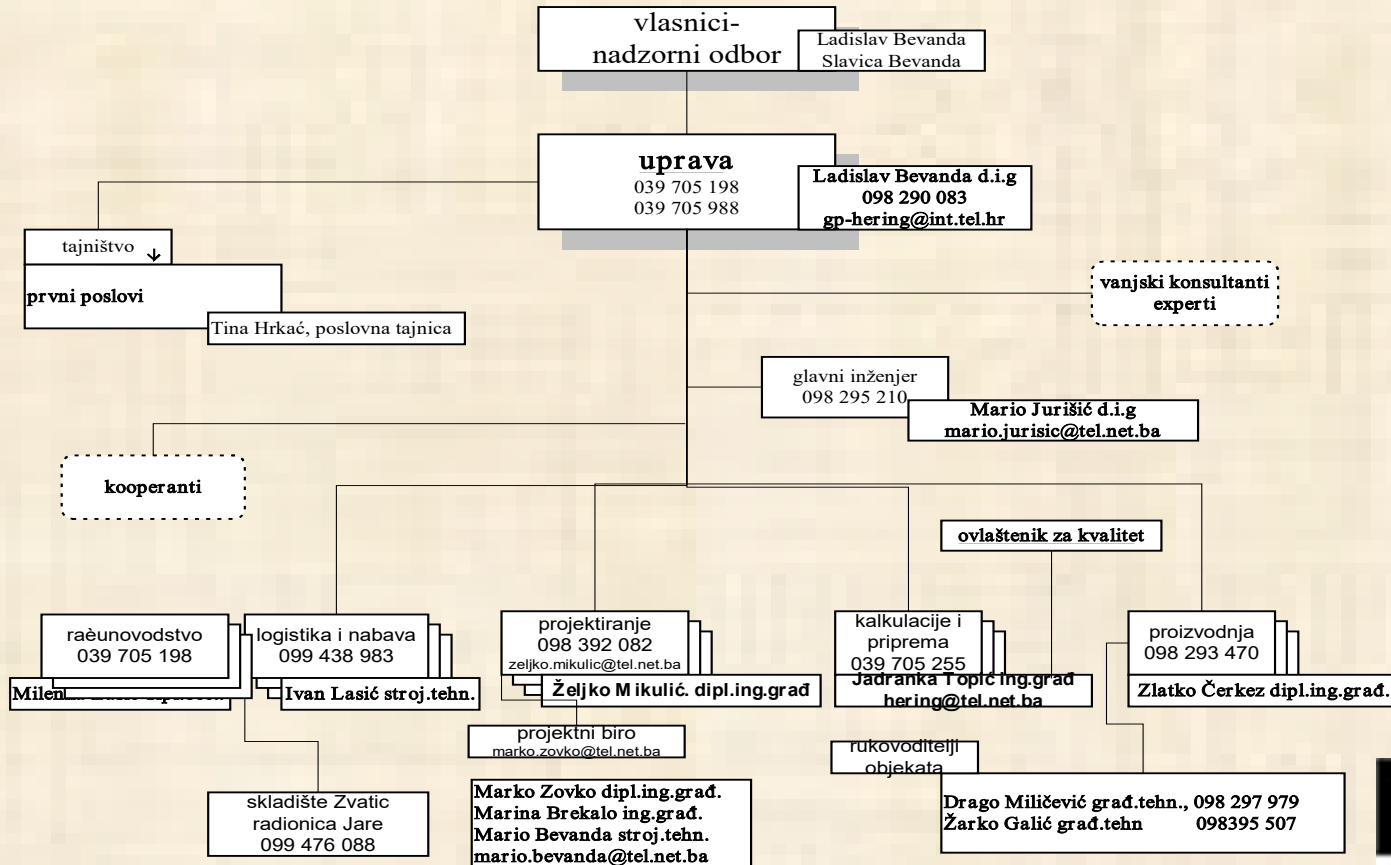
vlasnici-
nadzorni odbor

Ladislav Bevanda
Slavica Bevanda

uprava
039 705 198
039 705 988

Ladislav Bevanda d.i.g
098 290 083
gp-hering@int.tel.hr

tajništvo

prvni poslovi

Tina Hrkać, poslovna tajnica

vanjski konsultanti
experti

glavni inženjer
098 295 210

Mario Jurišić d.i.g
mario.jurisic@tel.net.ba

kooperanti

ovlaštenik za kvalitet

raèunovodstvo
039 705 198

Milen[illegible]

logistika i nabava
099 438 983

Ivan Lasić stroj.tehn.

projektiranje
098 392 082
zeljko.mikulic@tel.net.ba

Željko Mikulić. dipl.ing.građ

projektni biro
marko.zovko@tel.net.ba

kalkulacije i
priprema
039 705 255

Jadranka Topić ing.građ
hering@tel.net.ba

proizvodnja
098 293 470

Zlatko Čerkez dipl.ing.građ.

rukovoditelji
objekata

skladište Zvatic
radionica Jare
099 476 088

Marko Zovko dipl.ing.građ.
Marina Brekalo ing.građ.
Mario Bevanda stroj.tehn.
mario.bevanda@tel.net.ba

Drago Miličević građ.tehn., 098 297 979
Žarko Galić građ.tehn 098395 507